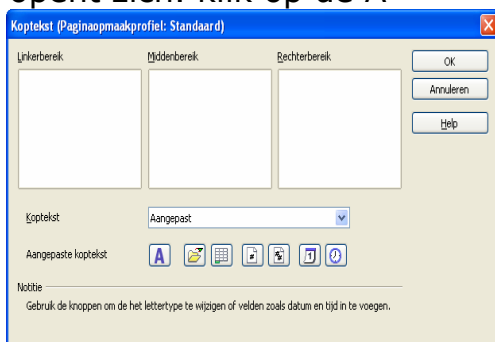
opent zich. Klik op de A

Koptekst (Paginaopmaakprofiel: Standaard)

Linkerbereik

Middenbereik

Rechterbereik

OK

Annuleren

Help

Koptekst

Aangepast

Aangepaste koptekst

A

Notitie

Gebruik de knoppen om de het lettertype te wijzigen of velden zoals datum en tijd in te voegen.